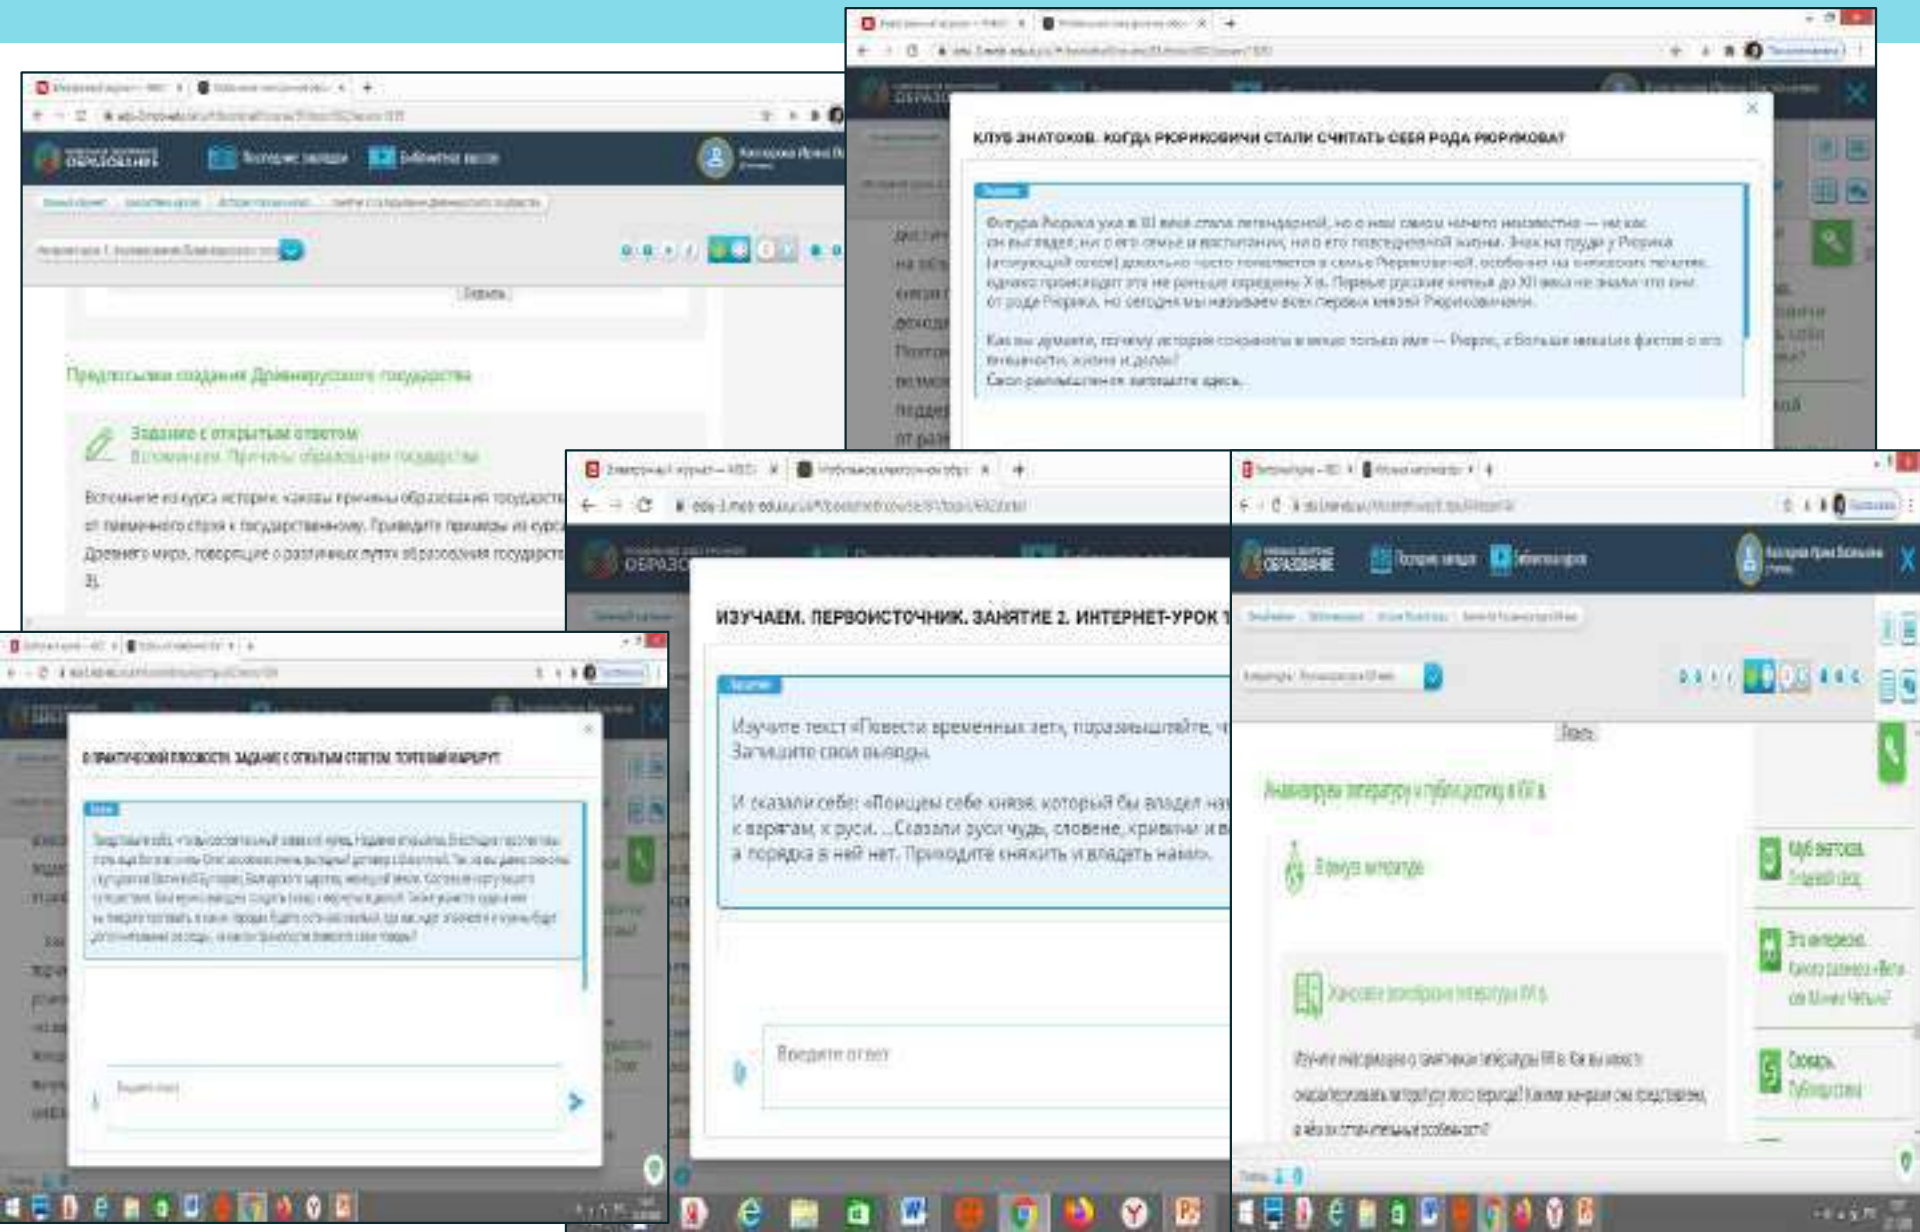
КЛУБ ЗНАТОКОВ. КОГДА РЮРИКОВИЧИ СТАЛИ СЧИТАТЬ СЕБЯ РОДА РЮРИКОВА?

Задание

Фигура Рюрика уже в XI веке стала легендарной, но о нем самом ничего неизвестно — ни как он выглядел, ни о его семье и воспитании, ни о его повседневной жизни. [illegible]

Как вы думаете, почему история сохранила в веках только имя — Рюрик, а больше никаких фактов о его личности, жизни и делах?
Свои размышления запишите здесь.

Предпосылки создания Древнерусского государства

Задание с открытым ответом
Вспоминаем. Причины образования государства

Вспомните из курса истории, каковы причины образования государства от племенного строя к государственному. Приведите примеры из курса Древнего мира, говорящие о различных путях образования государств.

ИЗУЧАЕМ. ПЕРВОИСТОЧНИК. ЗАНЯТИЕ 2. ИНТЕРНЕТ-УРОК 1

Задание

Изучите текст «Повести временных лет», поразмышляйте, ч
Запишите свои выводы.

И сказали себе: «Поищем себе князя, который бы владел на
к варягам, к руси. ...Сказали руси чудь, словене, кривичи и в
а порядка в ней нет. Приходите княжить и владеть нами».

Введите ответ

О ПРАКТИЧЕСКОЙ ПОЛЕЗНОСТИ. ЗАДАНИЕ С ОТКРЫТЫМ ОТВЕТОМ. ТОРГОВЫЙ МАРШРУТ

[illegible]

Введите ответ

Анализируем литературу и публицистику в XIX в.

Изучаем литературу

Изучите информацию о тематике литературы XIX в. Как вы можете охарактеризовать литературу этого периода? Какими жанрами она представлена, в чём их отличительные особенности?

Клуб знатоков
Это интересно
Словарь